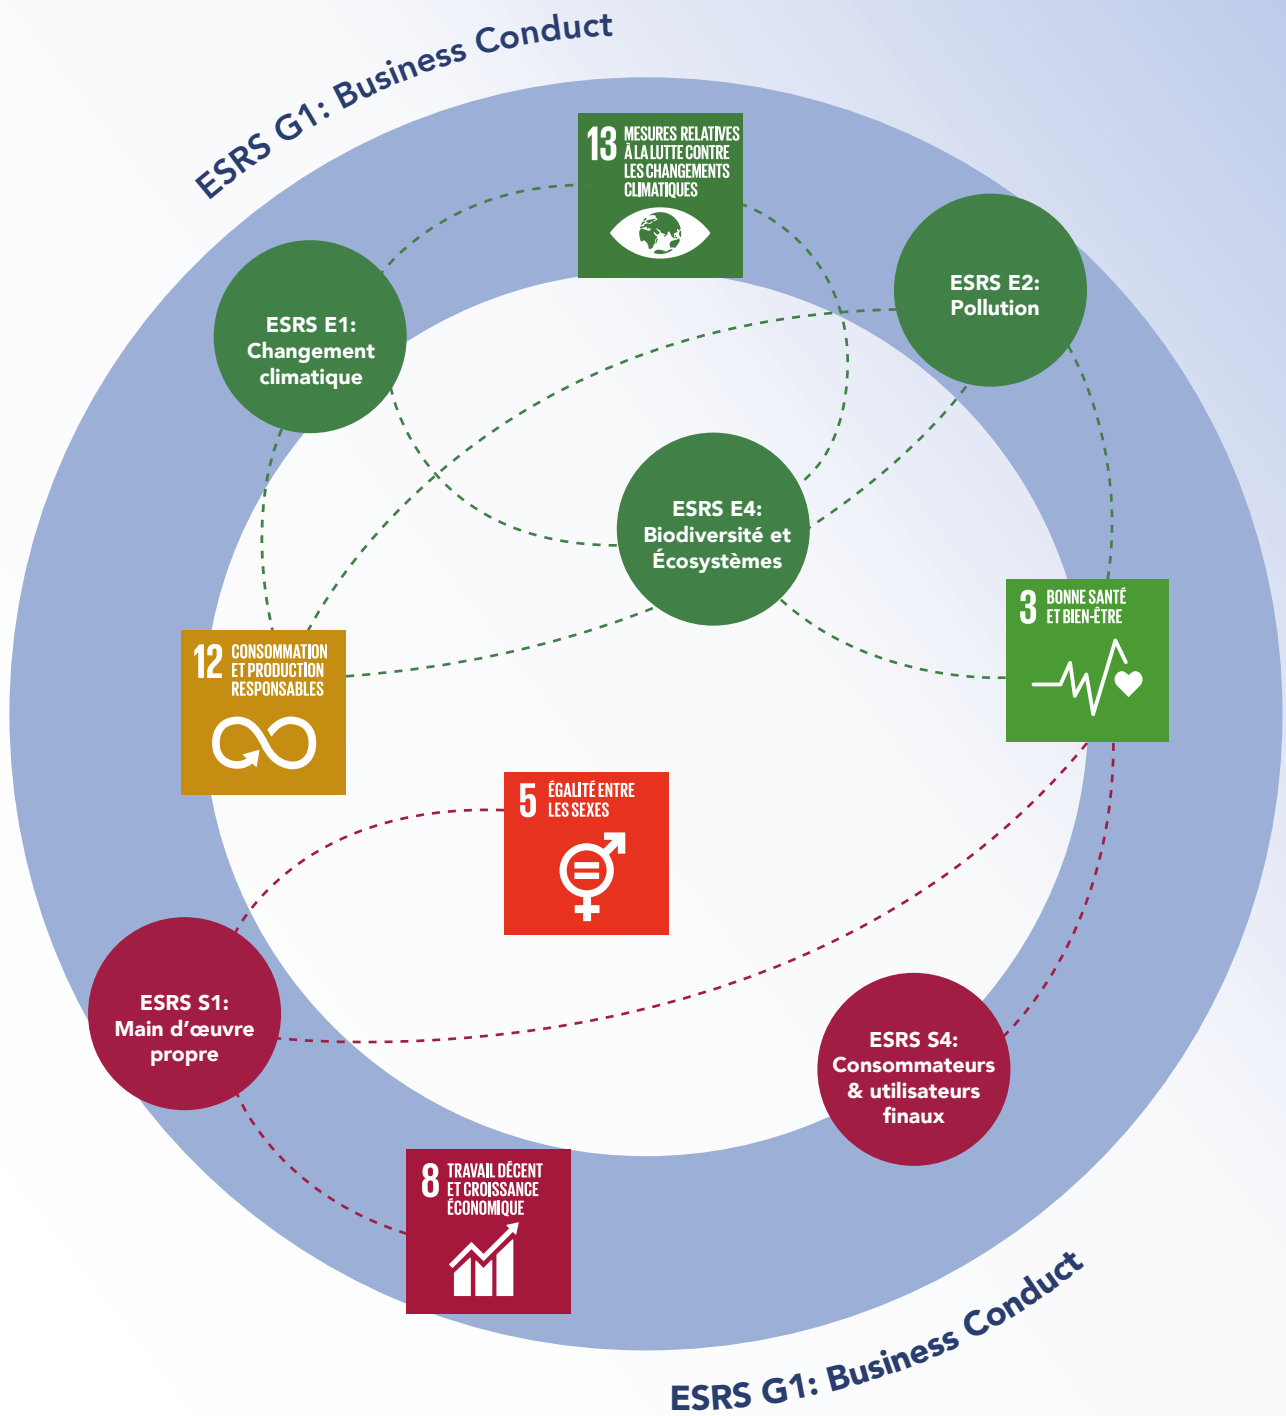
ESRS G1: Business Conduct

13 MESURES RELATIVES À LA LUTTE CONTRE LES CHANGEMENTS CLIMATIQUES

ESRS E1: Changement climatique

ESRS E2: Pollution

ESRS E4: Biodiversité et Écosystèmes

12 CONSOMMATION ET PRODUCTION RESPONSABLES

3 BONNE SANTÉ ET BIEN-ÊTRE

5 ÉGALITÉ ENTRE LES SEXES

ESRS S1: Main d'œuvre propre

ESRS S4: Consommateurs & utilisateurs finaux

8 TRAVAIL DÉCENT ET CROISSANCE ÉCONOMIQUE

ESRS G1: Business Conduct